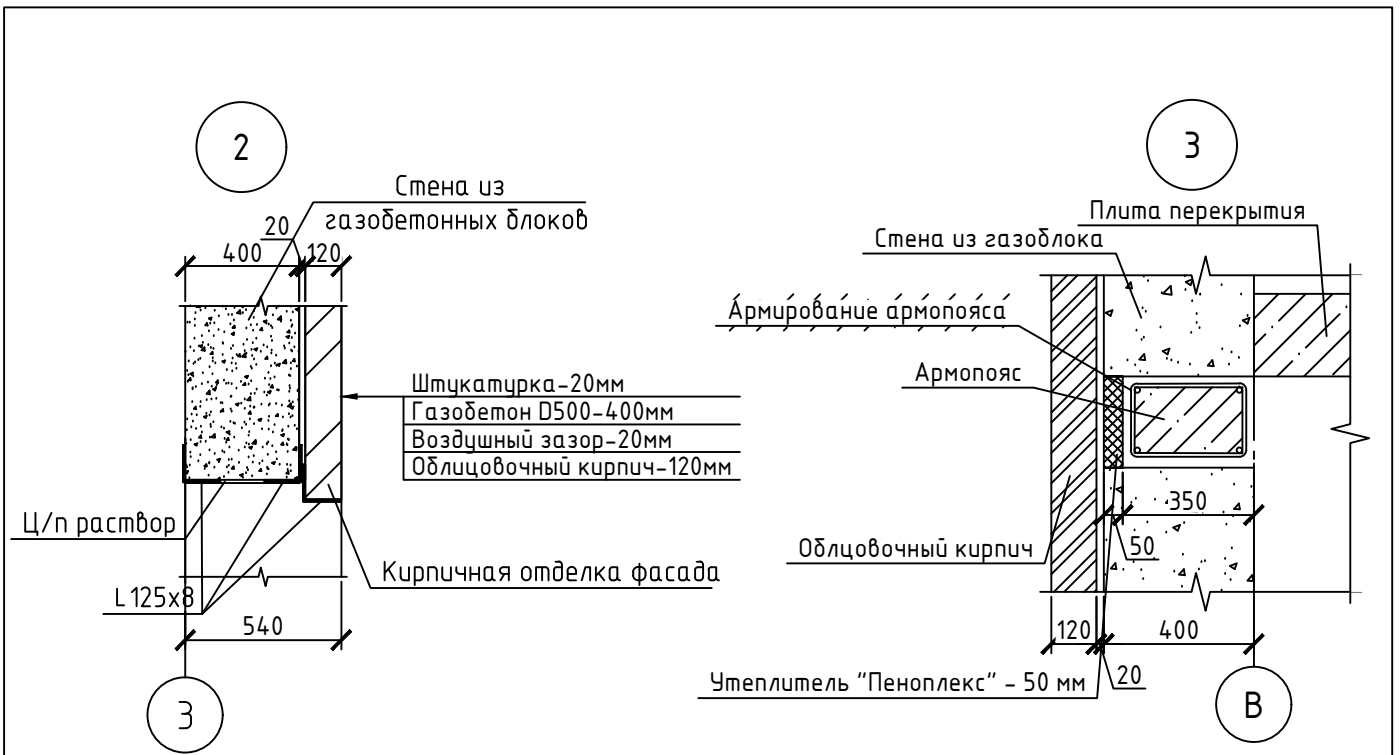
2

Стена из газобетонных блоков

20

400

120

Штукатурка-20мм
Газобетон D500-400мм
Воздушный зазор-20мм
Облицовочный кирпич-120мм

Ц/п раствор

L 125х8

Кирпичная отделка фасада

540

3

3

Плита перекрытия

Стена из газоблока

Армирование армопояса

Армопояс

350

Облцовочный кирпич

50

120

400

Утеплитель "Пеноплекс" - 50 мм

20

В